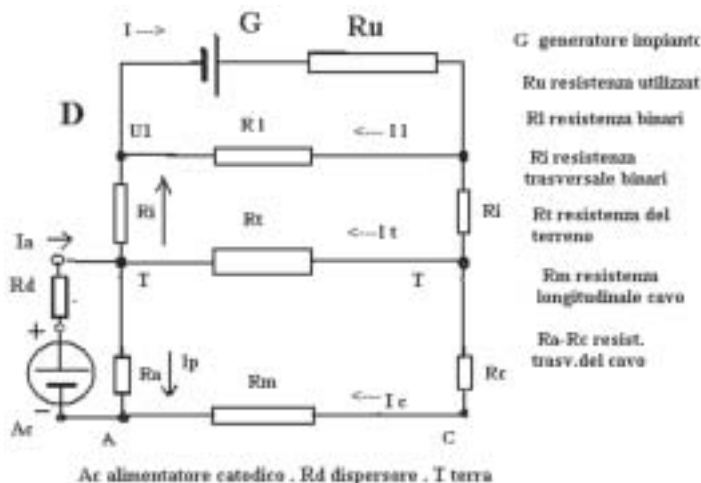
I --->
G
Ru
D
U1
R1
<--- I1
Ri
Rt
<---I t
Ri
Ia →
Rd
T
T
+
Ra
Ip
Rm
<--- I c
Rc
−
Ac
A
C

G generatore impianto
Ru resistenza utilizzat
Rl resistenza binari
Ri resistenza trasversale binari
Rt resistenza del terreno
Rm resistenza longitudinale cavo
Ra-Rc resist. trasv.del cavo

Ac alimentatore catodico . Rd dispersore . T terra